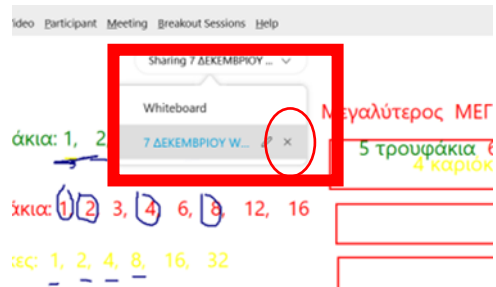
ideo Participant Meeting Breakout Sessions Help

Sharing 7 ΔΕΚΕΜΒΡΙΟΥ ...

Whiteboard

7 ΔΕΚΕΜΒΡΙΟΥ W...

Μεγαλύτερος ΜΕΓ

άκια: 1, 2

5 τρουφάκια

4 καριόκ

άκια: 1, 2, 3, 4, 6, 8, 12, 16

ες: 1, 2, 4, 8, 16, 32